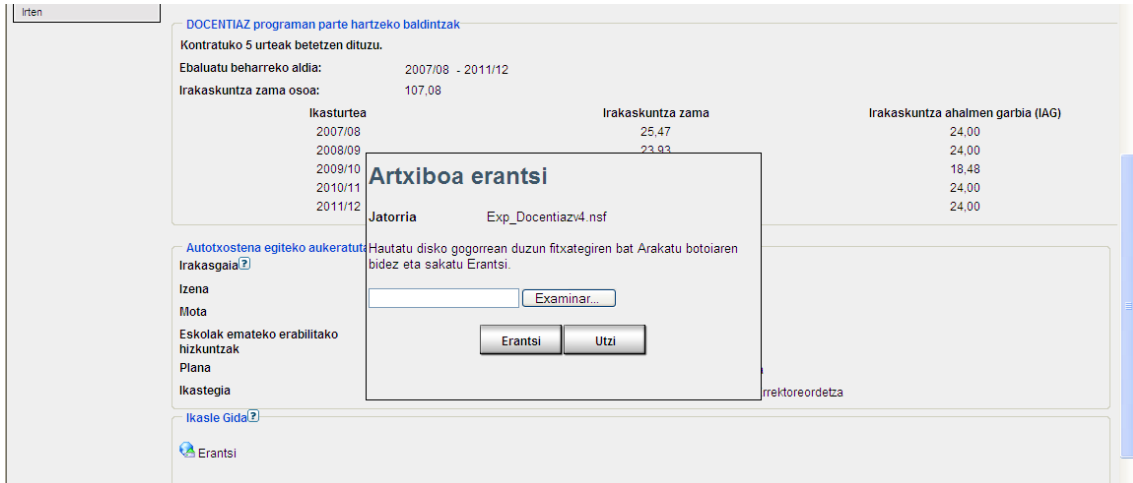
Irten

DOCENTIAZ programan parte hartzeko baldintzak

Kontratuko 5 urteak betetzen dituzu.

Ebaluatu beharreko aldia: 2007/08 - 2011/12

Irakaskuntza zama osoa: 107,08

| Ikasturtea | Irakaskuntza zama | Irakaskuntza ahalmen garbia (IAG) |
|---|---|---|
| 2007/08 | 25,47 | 24,00 |
| 2008/09 | 23,93 | 24,00 |
| 2009/10 | | 18,48 |
| 2010/11 | | 24,00 |
| 2011/12 | | 24,00 |

Autotxostena egiteko aukeratuta

Irakasgaia ?

Izena

Mota

Eskolak emateko erabilitako hizkuntzak

Plana

Ikastegia

rrektoreordetza

Ikasle Gida ?

Erantsi

Artxiboa erantsi

Jatorria Exp_Docentiazv4.nsf

Hautatu disko gogorrean duzun fitxategiren bat Arakatu botoiaren bidez eta sakatu Erantsi.

Examinar...

Erantsi Utzi